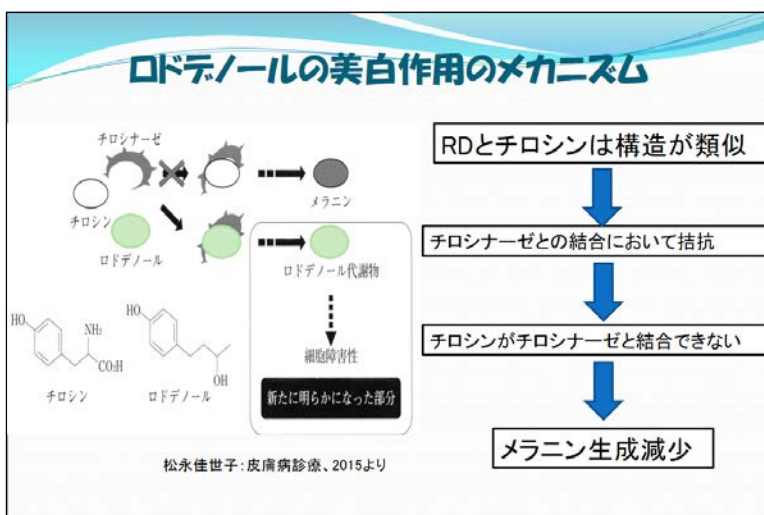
ロドデノールの美白作用のメカニズム

チロシナーゼ

チロシン

ロドデノール

メラニン

ロドデノール代謝物

細胞障害性

新たに明らかになった部分

HO

$NH_2$

$CO_2H$

チロシン

HO

OH

ロドデノール

RDとチロシンは構造が類似

チロシナーゼとの結合において拮抗

チロシンがチロシナーゼと結合できない

メラニン生成減少

松永佳世子：皮膚病診療、2015より